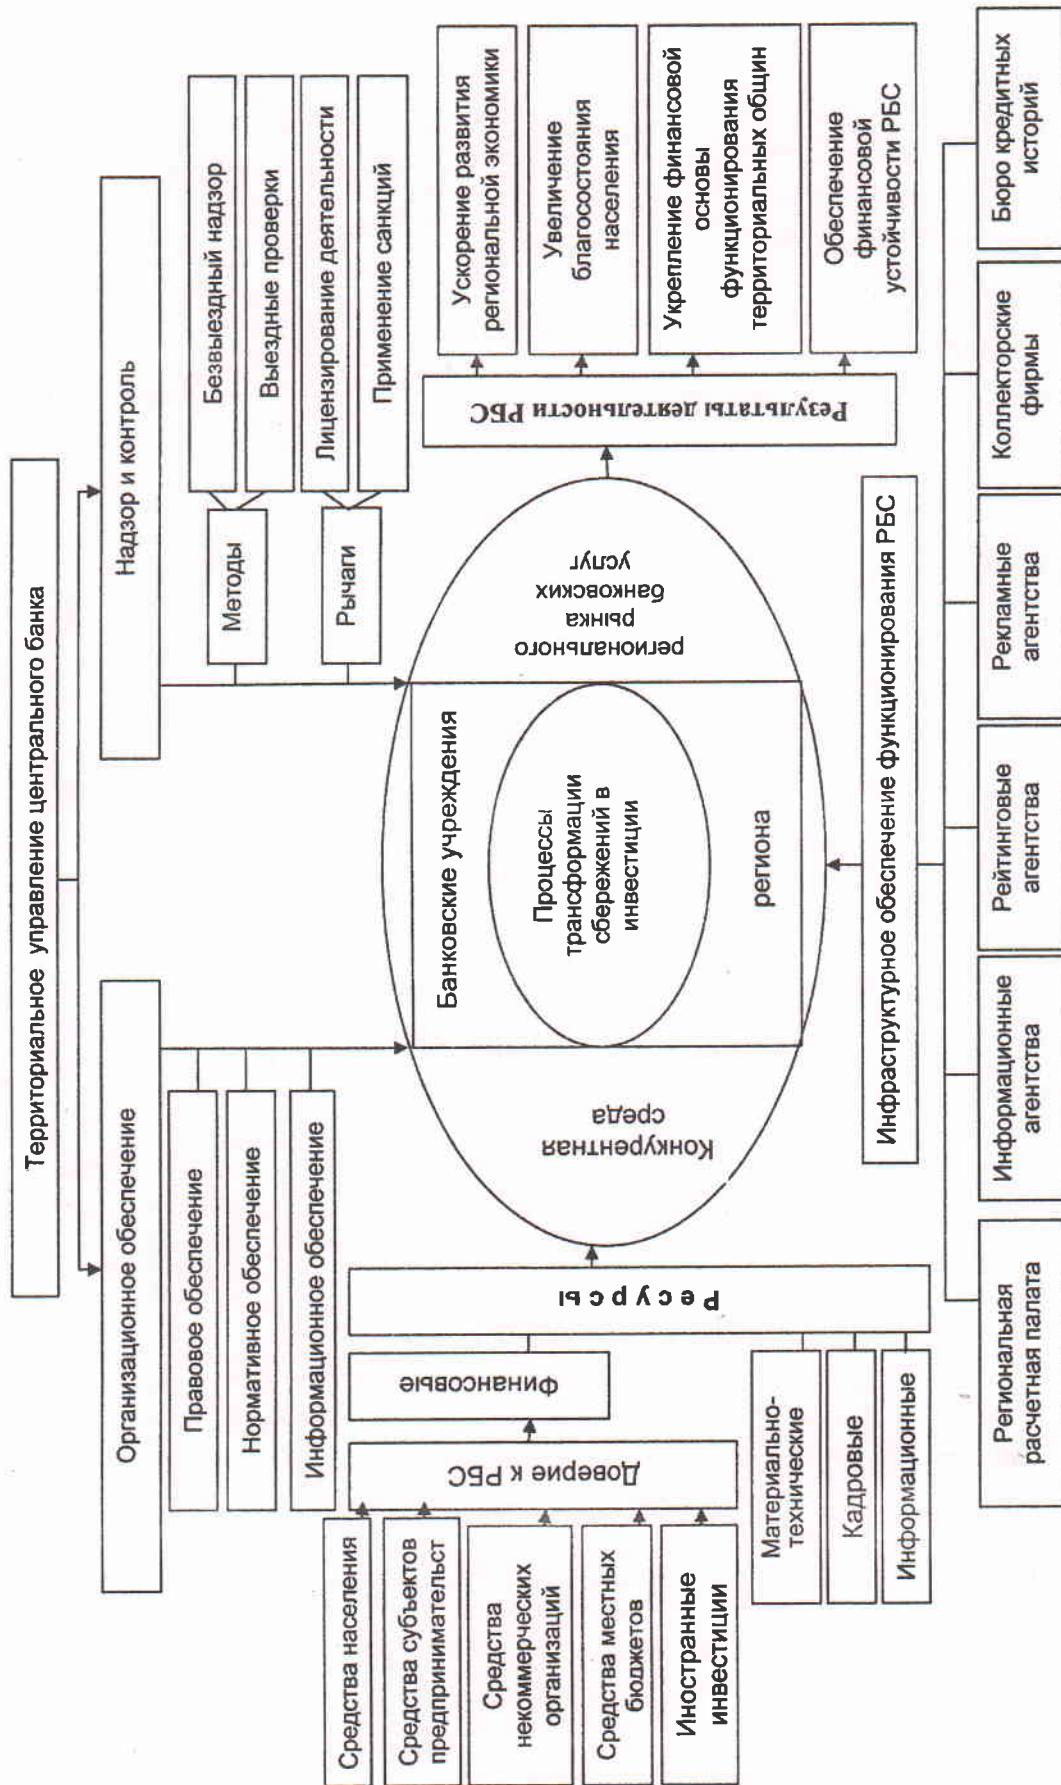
Территориальное управление центрального банка

Организационное обеспечение

Правовое обеспечение

Нормативное обеспечение

Информационное обеспечение

Надзор и контроль

Методы

Рычаги

Безвыездный надзор

Выездные проверки

Лицензирование деятельности

Применение санкций

Результаты деятельности РБС

Ускорение развития региональной экономики

Увеличение благосостояния населения

Укрепление финансовой основы функционирования территориальных общин

Обеспечение финансовой устойчивости РБС

Конкурентная среда

Банковские учреждения

Процессы трансформации сбережений в инвестиции

региона

регионального рынка банковских услуг

Инфраструктурное обеспечение функционирования РБС

Региональная расчетная палата

Информационные агентства

Рейтинговые агентства

Рекламные агентства

Коллекторские фирмы

Бюро кредитных историй

Ресурсы

Финансовые

Доверие к РБС

Средства населения

Средства субъектов предпринимательст

Средства некоммерческих организаций

Средства местных бюджетов

Иностранные инвестиции

Материально-технические

Кадровые

Информационные